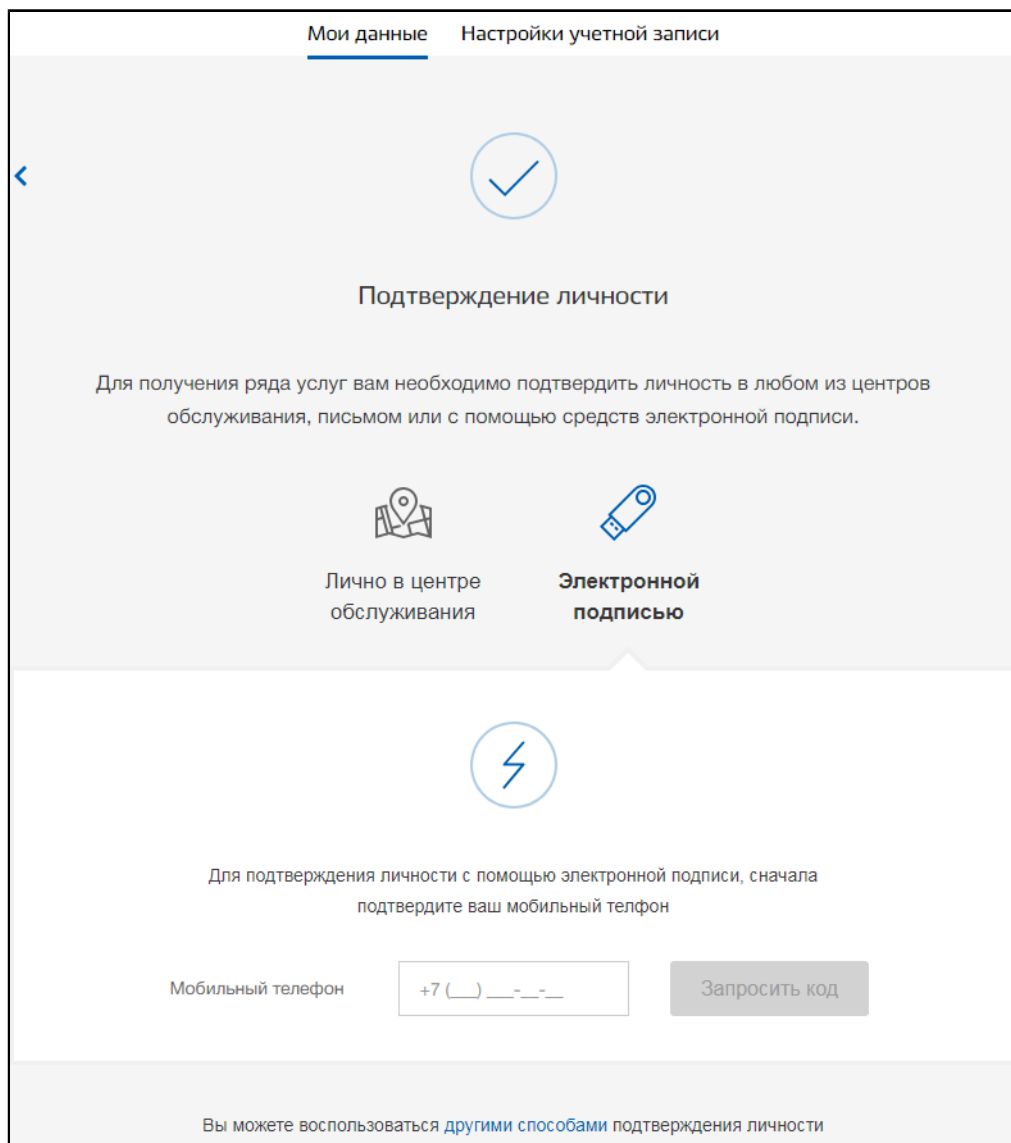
Мои данные Настройки учетной записи

<

Подтверждение личности

Для получения ряда услуг вам необходимо подтвердить личность в любом из центров обслуживания, письмом или с помощью средств электронной подписи.

Лично в центре обслуживания

Электронной подписью

Для подтверждения личности с помощью электронной подписи, сначала подтвердите ваш мобильный телфон

Мобильный телефон +7 (___) ___-__-__ Запросить код

Вы можете воспользоваться другими способами подтверждения личности